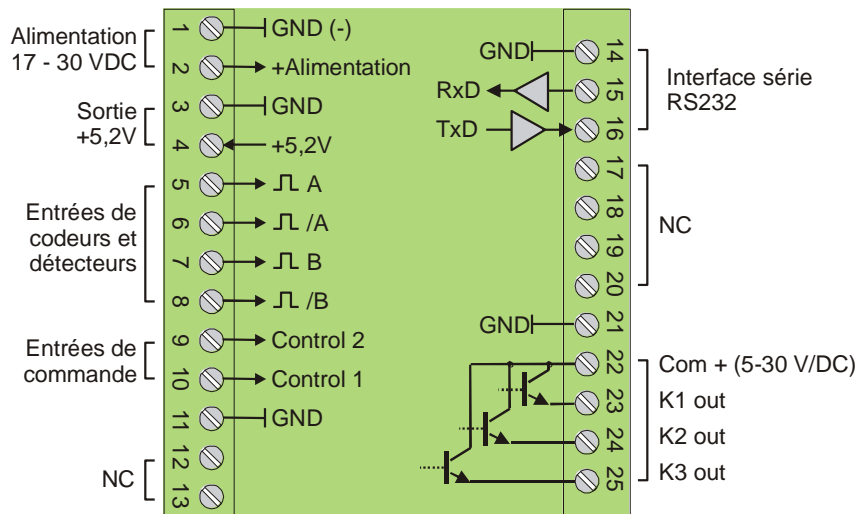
Alimentation
17 - 30 VDC

Sortie
+5,2V

Entrées de
codeurs et
détecteurs

Entrées de
commande

NC

1 GND (-)
2 +Alimentation
3 GND
4 +5,2V
5 A
6 /A
7 B
8 /B
9 Control 2
10 Control 1
11 GND
12
13

GND 14
RxD 15
TxD 16
17
18
19
20
GND 21
22
23
24
25

Interface série
RS232

NC

Com + (5-30 V/DC)
K1 out
K2 out
K3 out